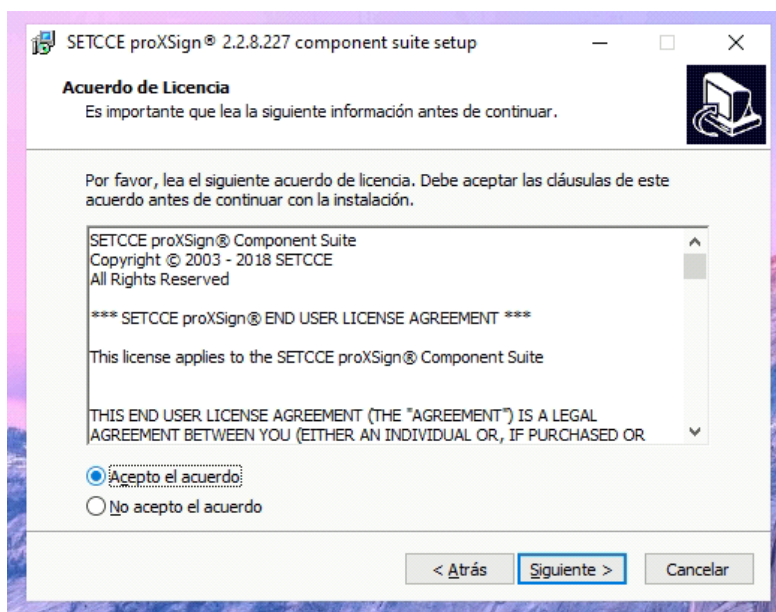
SETCCE proXSign® 2.2.8.227 component suite setup

Acuerdo de Licencia
Es importante que lea la siguiente información antes de continuar.

Por favor, lea el siguiente acuerdo de licencia. Debe aceptar las cláusulas de este acuerdo antes de continuar con la instalación.

SETCCE proXSign® Component Suite
Copyright © 2003 - 2018 SETCCE
All Rights Reserved

*** SETCCE proXSign® END USER LICENSE AGREEMENT ***

This license applies to the SETCCE proXSign® Component Suite

THIS END USER LICENSE AGREEMENT (THE "AGREEMENT") IS A LEGAL AGREEMENT BETWEEN YOU (EITHER AN INDIVIDUAL OR, IF PURCHASED OR

Acepto el acuerdo
No acepto el acuerdo

< Atrás
Siguiente >
Cancelar